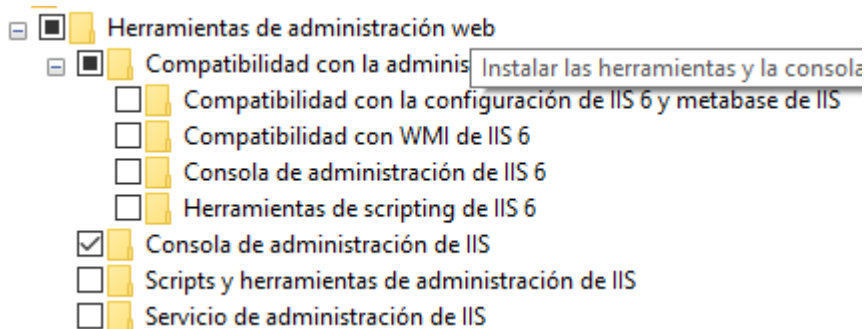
Herramientas de administración web
Compatibilidad con la adminis
Instalar las herramientas y la consola
Compatibilidad con la configuración de IIS 6 y metabase de IIS
Compatibilidad con WMI de IIS 6
Consola de administración de IIS 6
Herramientas de scripting de IIS 6
Consola de administración de IIS
Scripts y herramientas de administración de IIS
Servicio de administración de IIS